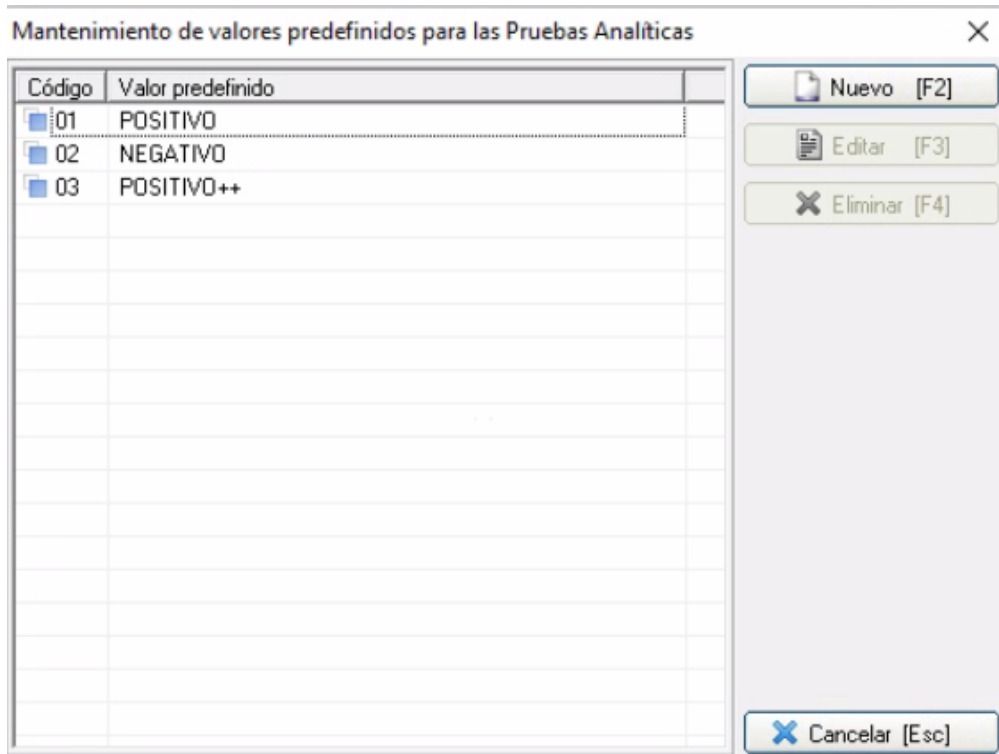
Mantenimiento de valores predefinidos para las Pruebas Analíticas

×

| Código | Valor predefinido |
|---|---|
| 01 | POSITIVO |
| 02 | NEGATIVO |
| 03 | POSITIVO++ |

Nuevo [F2]

Editar [F3]

Eliminar [F4]

Cancelar [Esc]